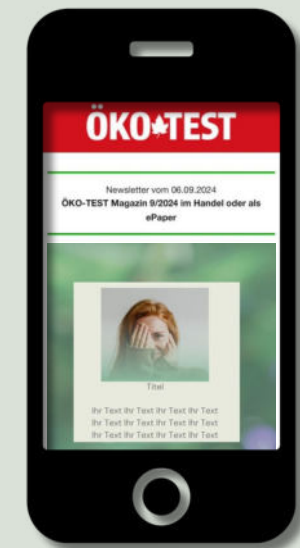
ÖKO-TEST

Newsletter vom 06.09.2024
ÖKO-TEST Magazin 9/2024 im Handel oder als ePaper

Titel

Ihr Text Ihr Text Ihr Text Ihr Text Ihr Text Ihr Text Ihr Text Ihr Text Ihr Text Ihr Text Ihr Text Ihr Text